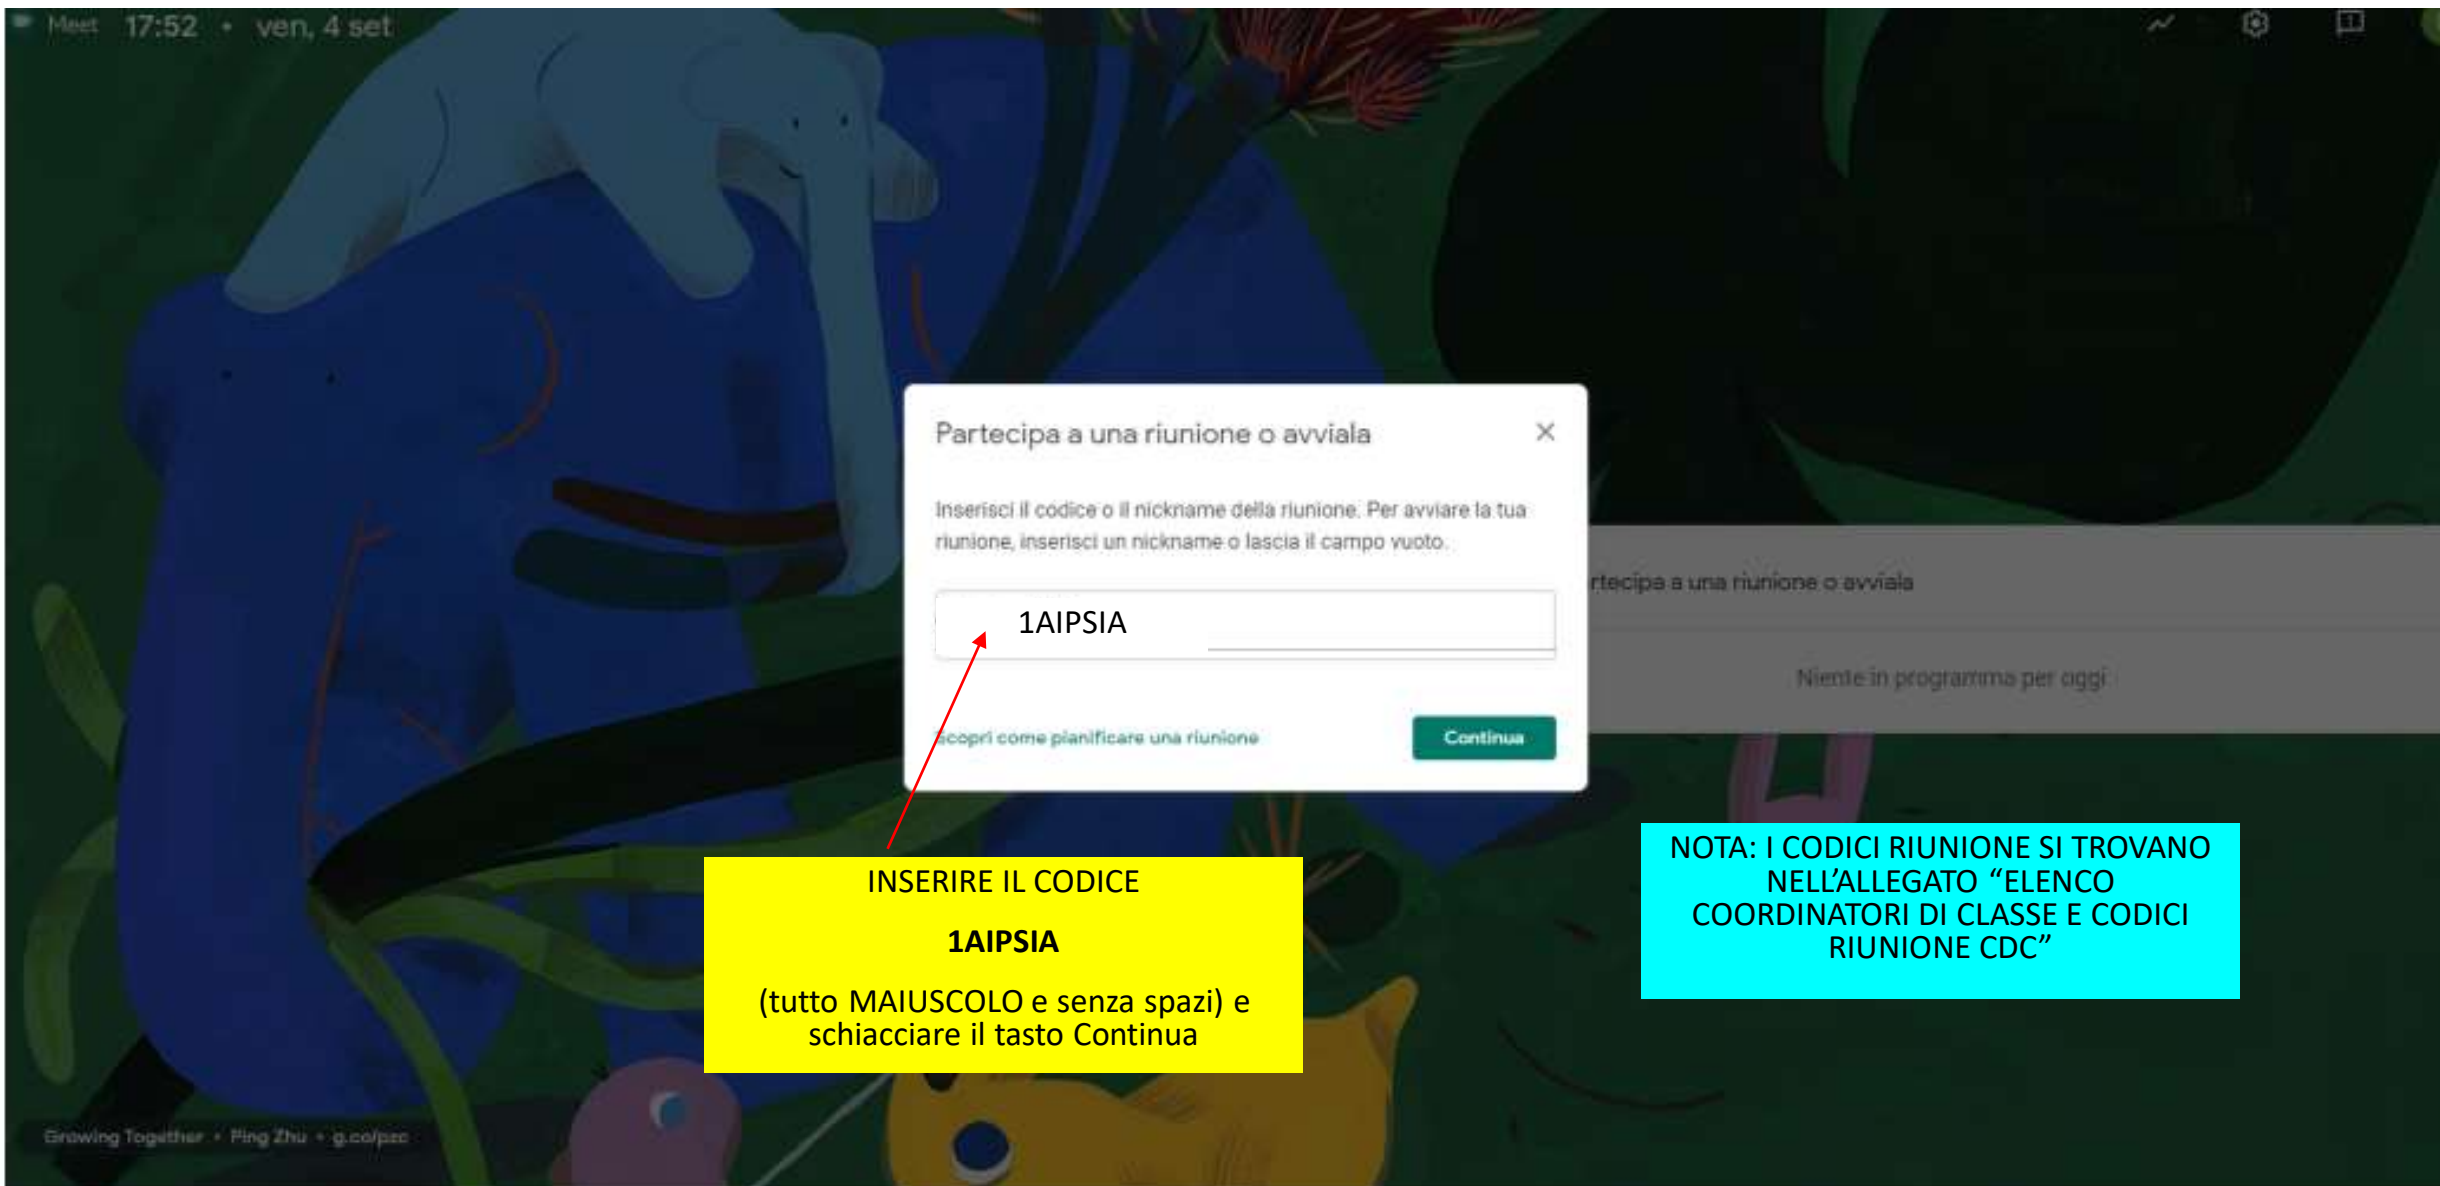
Meet 17:52 • ven, 4 set

Partecipa a una riunione o avviala

×

Inserisci il codice o il nickname della riunione. Per avviare la tua riunione, inserisci un nickname o lascia il campo vuoto.

1AIPSIA

Scopri come pianificare una riunione

Continua

rtecipa a una riunione o avviala

Niente in programma per oggi

INSERIRE IL CODICE

**1AIPSIA**

(tutto MAIUSCOLO e senza spazi) e schiacciare il tasto Continua

NOTA: I CODICI RIUNIONE SI TROVANO NELL'ALLEGATO "ELENCO COORDINATORI DI CLASSE E CODICI RIUNIONE CDC"

Growing Together • Ping Zhu • g.co/pzc